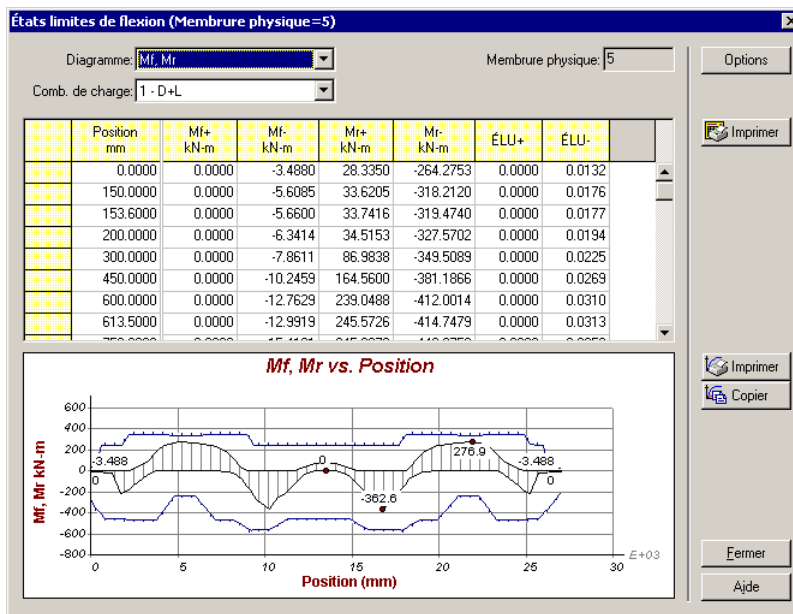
États limites de flexion (Membrure physique=5)

Diagramme: Mf, Mr

Membrure physique: 5

Comb. de charge: 1 - D+L

Options

Imprimer

| | Position mm | Mf+ kN-m | Mf- kN-m | Mr+ kN-m | Mr- kN-m | ÉLU+ | ÉLU- |
|---|---|---|---|---|---|---|---|
| | 0.0000 | 0.0000 | -3.4880 | 28.3350 | -264.2753 | 0.0000 | 0.0132 |
| | 150.0000 | 0.0000 | -5.6085 | 33.6205 | -318.2120 | 0.0000 | 0.0176 |
| | 153.6000 | 0.0000 | -5.6600 | 33.7416 | -319.4740 | 0.0000 | 0.0177 |
| | 200.0000 | 0.0000 | -6.3414 | 34.5153 | -327.5702 | 0.0000 | 0.0194 |
| | 300.0000 | 0.0000 | -7.8611 | 86.9838 | -349.5089 | 0.0000 | 0.0225 |
| | 450.0000 | 0.0000 | -10.2459 | 164.5600 | -381.1866 | 0.0000 | 0.0269 |
| | 600.0000 | 0.0000 | -12.7629 | 239.0488 | -412.0014 | 0.0000 | 0.0310 |
| | 613.5000 | 0.0000 | -12.9919 | 245.5726 | -414.7479 | 0.0000 | 0.0313 |
| | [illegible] | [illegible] | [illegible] | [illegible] | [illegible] | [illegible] | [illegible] |

Mf, Mr vs. Position

600
400
200
0
-200
-400
-600
-800

Mf, Mr kN-m

-3.488
0
0
276.9
-3.488
0
-362.6

0 5 10 15 20 25 30
E+03

Position (mm)

Imprimer
Copier

Fermer
Ajde